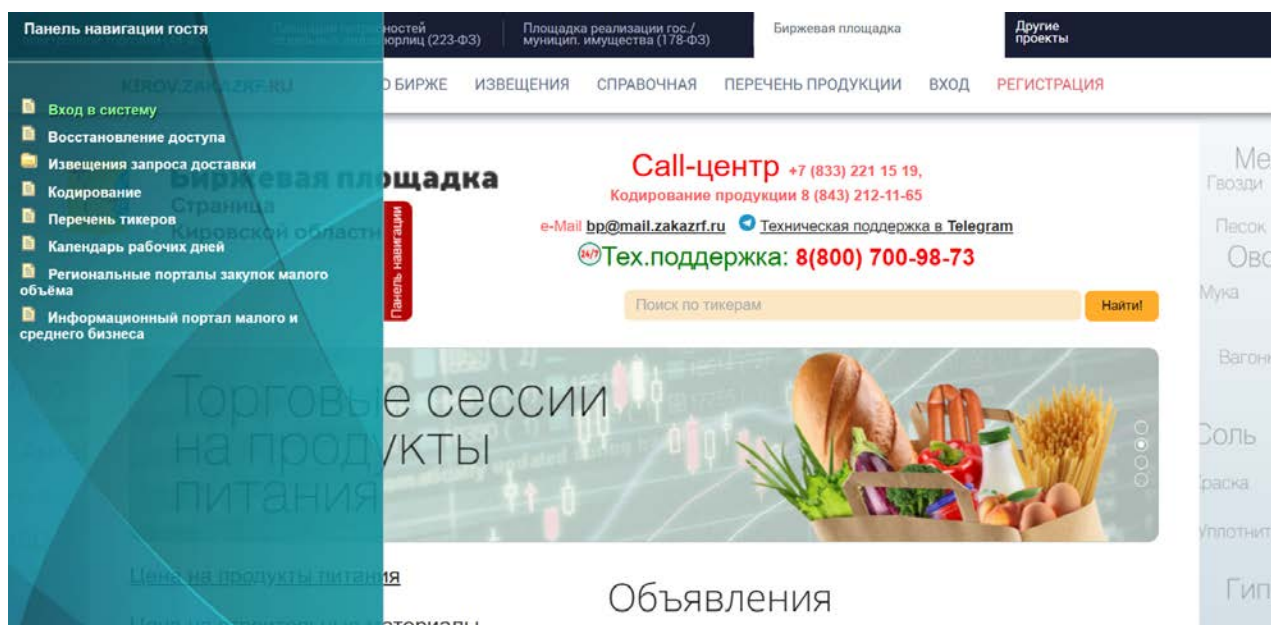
Панель навигации гостя

Вход в систему
Восстановление доступа
Извещения запроса доставки
Кодирование
Перечень тикеров
Календарь рабочих дней
Региональные порталы закупок малого объёма
Информационный портал малого и среднего бизнеса

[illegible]ностей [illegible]орлиц (223-ФЗ)
Площадка реализации гос./муницип. имущества (178-ФЗ)
Биржевая площадка
Другие проекты

KIROV.ZA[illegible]ZRF.RU
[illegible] БИРЖЕ
ИЗВЕЩЕНИЯ
СПРАВОЧНАЯ
ПЕРЕЧЕНЬ ПРОДУКЦИИ
ВХОД
РЕГИСТРАЦИЯ

Биржевая площадка
Страница
Кировской области

Панель навигации

Call-центр +7 (833) 221 15 19,
Кодирование продукции 8 (843) 212-11-65
e-Mail bp@mail.zakazrf.ru Техническая поддержка в Telegram
24/7 Тех.поддержка: 8(800) 700-98-73

Поиск по тикерам
Найти!

Торговые сессии на продукты питания

Цена на продукты питания

Объявления

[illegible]атериалы

Ме
Гвозди
Песок
Ово
Мука
Вагон
Соль
Краска
Уплотнит
Гип